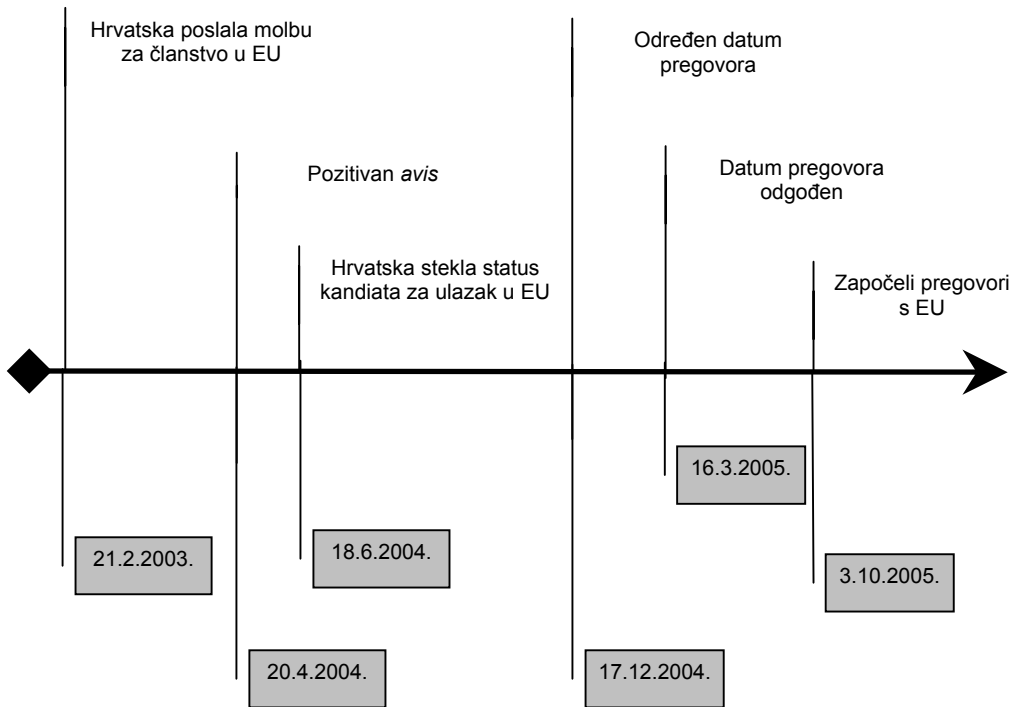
Hrvatska poslala molbu za članstvo u EU

Pozitivan *avis*

Hrvatska stekla status kandiata za ulazak u EU

Određen datum pregovora

Datum pregovora odgođen

Započeli pregovori s EU

16.3.2005.

21.2.2003.

18.6.2004.

3.10.2005.

20.4.2004.

17.12.2004.